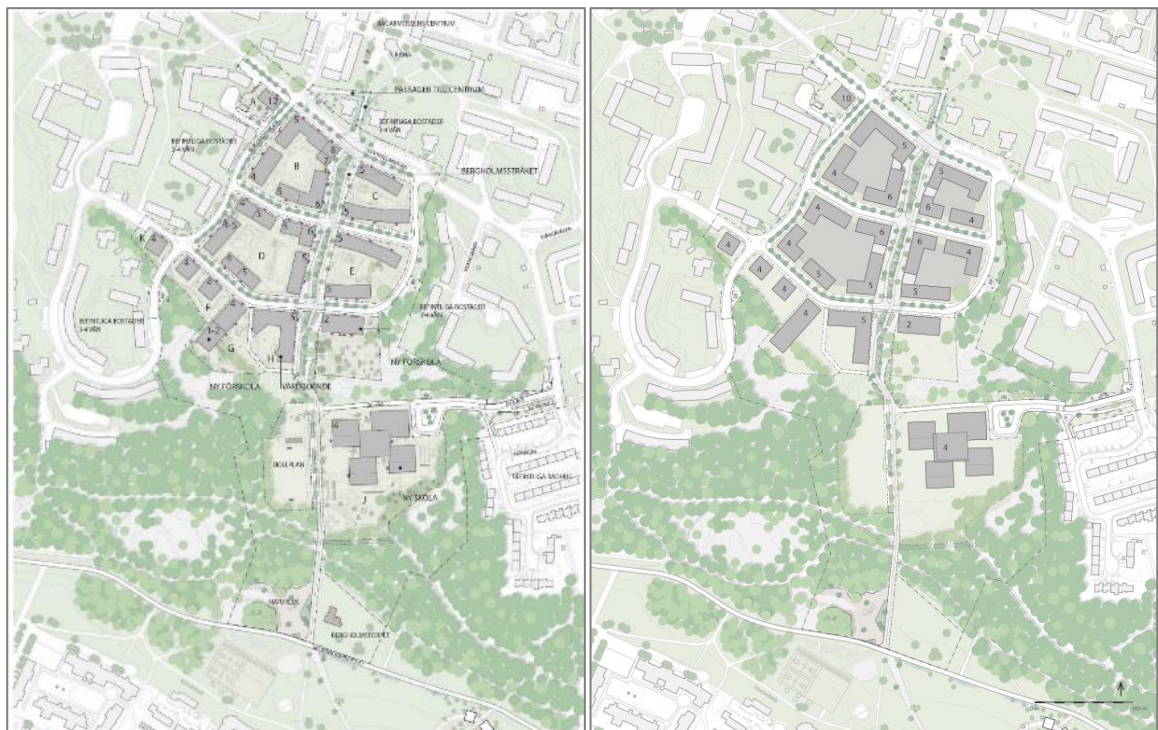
PASSAGE TILL CENTRUM
BEFINTLIGA BOSTÄDER 3-4 VÅN
BEFINTLIGA BOSTÄDER 3-4 VÅN
BERGHOLMSSTRÅKET
A
12
5
B
8
4
6
C
5
4
5
5
D
6
E
5
K
4
5
F
4
5
BEFINTLIGA BOSTÄDER 3-4 VÅN
BEFINTLIGA BOSTÄDER 2-4 VÅN
1-2
G
5
H
2
NY FÖRSKOLA
NY FÖRSKOLA
VÅRDBOENDE
4
BOLLPLAN
J
NY SKOLA
BEFINTLIGA RADHUS
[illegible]

10
5
4
6
5
6
4
4
4
6
4
6
4
4
4
5
5
5
4
5
2
4